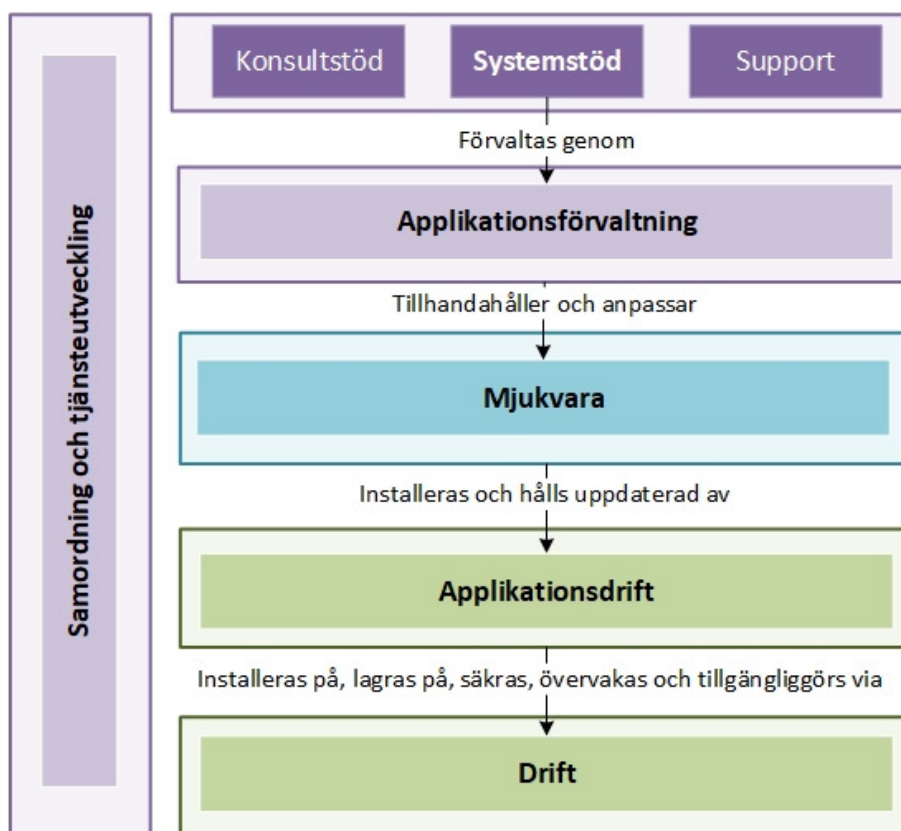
Samordning och tjänsteutveckling

Konsultstöd

Systemstöd

Support

Förvaltas genom

Applikationsförvaltning

Tillhandahåller och anpassar

Mjukvara

Installeras och hålls uppdaterad av

Applikationsdrift

Installeras på, lagras på, säkras, övervakas och tillgängliggörs via

Drift